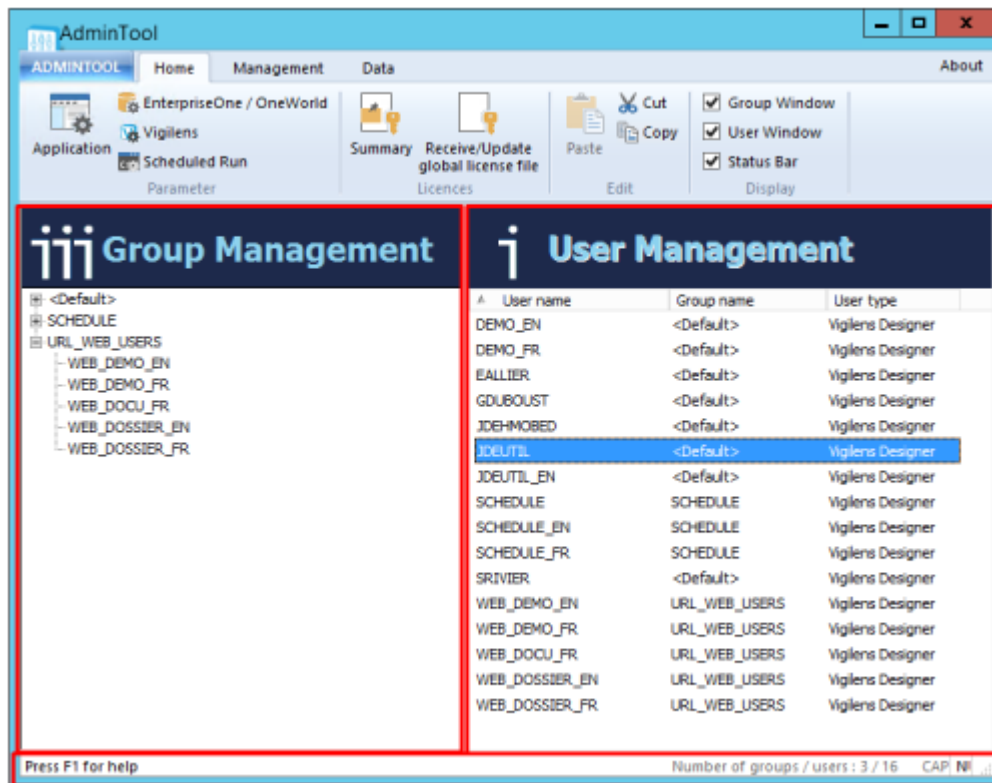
AdminTool

ADMINTOOL Home Management Data About

Application
EnterpriseOne / OneWorld
Vigilens
Scheduled Run
Parameter

Summary
Receive/Update global license file
Licences

Paste
Cut
Copy
Edit

Group Window
User Window
Status Bar
Display

Group Management

<Default>
SCHEDULE
URL_WEB_USERS
WEB_DEMO_EN
WEB_DEMO_FR
WEB_DOCU_FR
WEB_DOSSIER_EN
WEB_DOSSIER_FR

User Management

| User name | Group name | User type |
|---|---|---|
| DEMO_EN | <Default> | Vigilens Designer |
| DEMO_FR | <Default> | Vigilens Designer |
| EALLIER | <Default> | Vigilens Designer |
| GDUBOUST | <Default> | Vigilens Designer |
| JDEHMOBED | <Default> | Vigilens Designer |
| JDEUTIL | <Default> | Vigilens Designer |
| JDEUTIL_EN | <Default> | Vigilens Designer |
| SCHEDULE | SCHEDULE | Vigilens Designer |
| SCHEDULE_EN | SCHEDULE | Vigilens Designer |
| SCHEDULE_FR | SCHEDULE | Vigilens Designer |
| SRIVIER | <Default> | Vigilens Designer |
| WEB_DEMO_EN | URL_WEB_USERS | Vigilens Designer |
| WEB_DEMO_FR | URL_WEB_USERS | Vigilens Designer |
| WEB_DOCU_FR | URL_WEB_USERS | Vigilens Designer |
| WEB_DOSSIER_EN | URL_WEB_USERS | Vigilens Designer |
| WEB_DOSSIER_FR | URL_WEB_USERS | Vigilens Designer |

Press F1 for help
Number of groups / users : 3 / 16 CAP NI